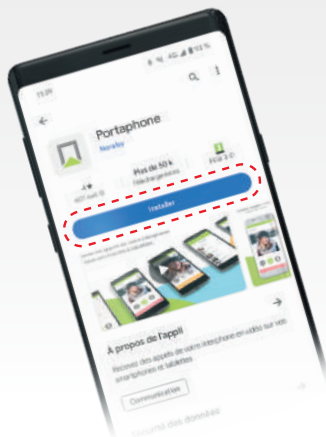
13:29

Portaphone

Noralsy

4★

Plus de 50 k

Téléchargements

3

Installer

À propos de l'appli

Recevez des appels de votre interphone en vidéo sur vos smartphones et tablettes

Communication

Sécurité des données